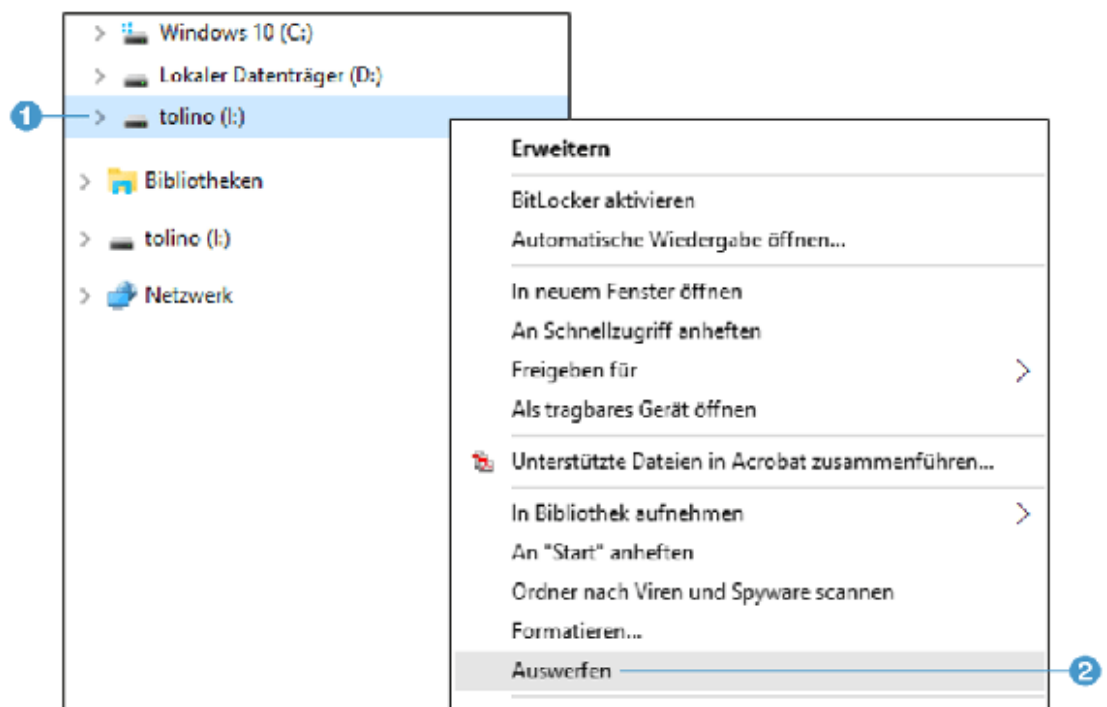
Windows 10 (C:)

Lokaler Datenträger (D:)

1 tolino (I:)

Bibliotheken

tolino (I:)

Netzwerk

Erweitern

BitLocker aktivieren

Automatische Wiedergabe öffnen...

In neuem Fenster öffnen

An Schnellzugriff anheften

Freigeben für

Als tragbares Gerät öffnen

Unterstützte Dateien in Acrobat zusammenführen...

In Bibliothek aufnehmen

An "Start" anheften

Ordner nach Viren und Spyware scannen

Formatieren...

Auswerfen 2